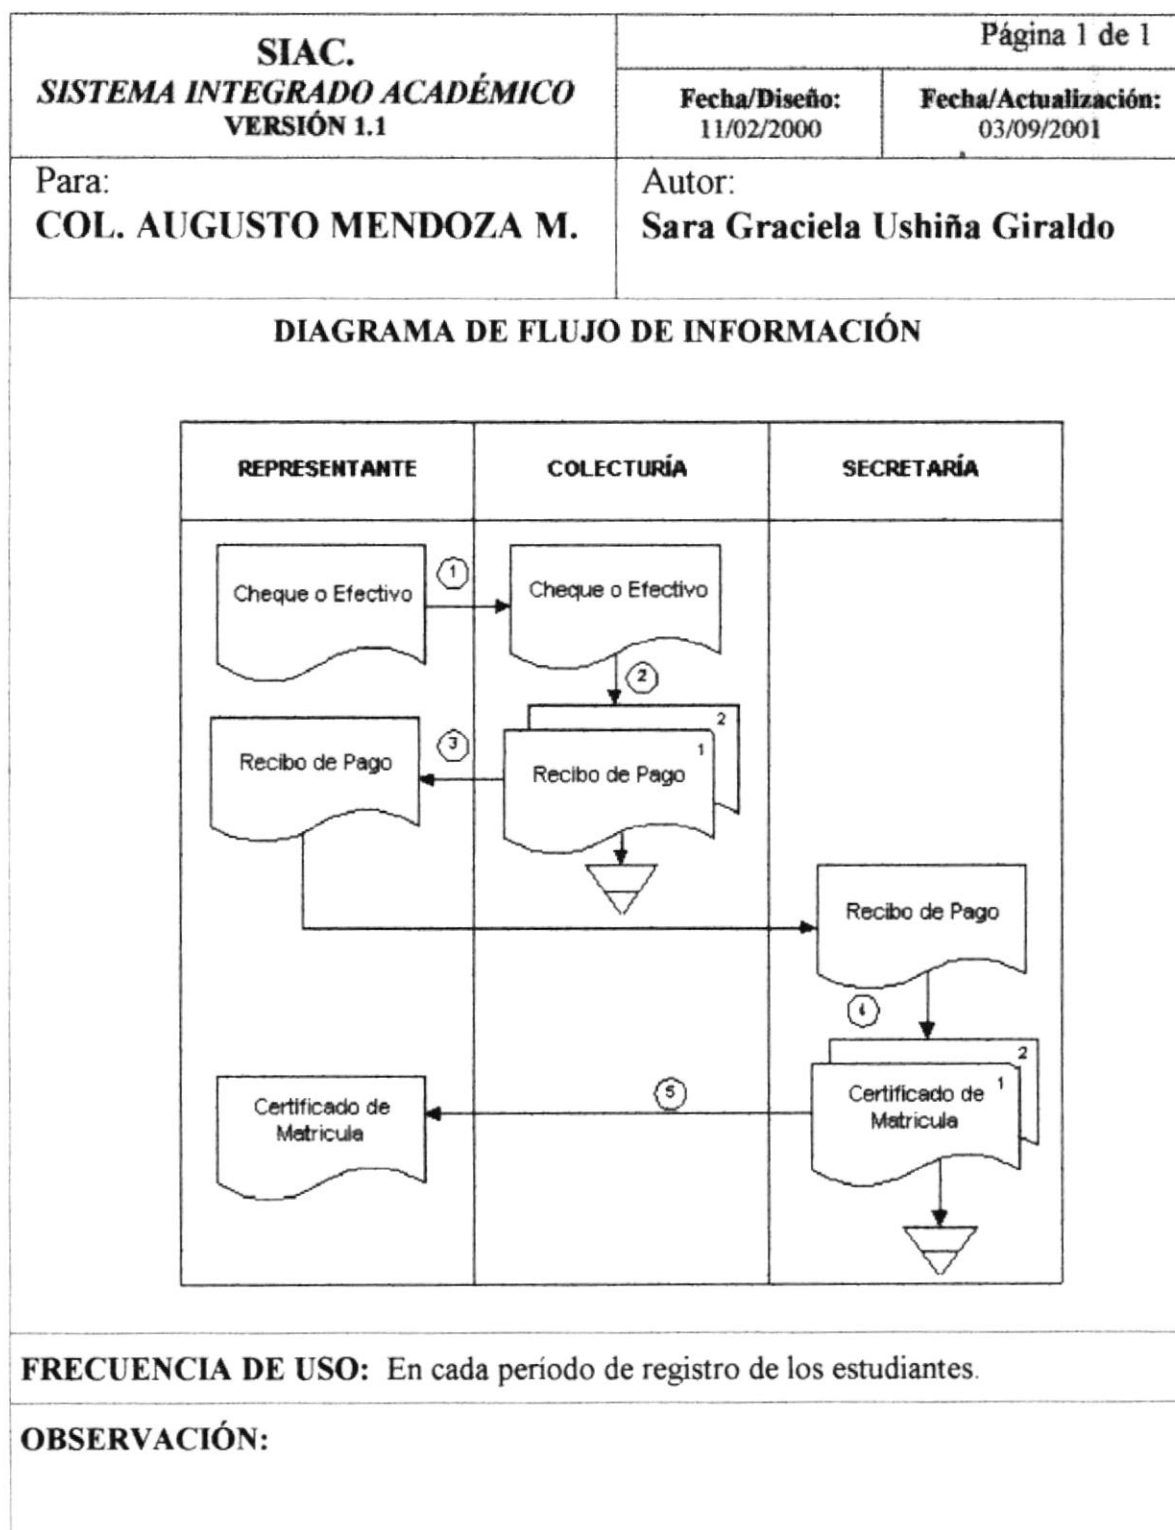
SIAC.
SISTEMA INTEGRADO ACADÉMICO
VERSIÓN 1.1

Página 1 de 1

| Fecha/Diseño: | Fecha/Actualización: |
|---|---|
| 11/02/2000 | 03/09/2001 |

Para:
COL. AUGUSTO MENDOZA M.

Autor:
Sara Graciela Ushiña Giraldo

DIAGRAMA DE FLUJO DE INFORMACIÓN

REPRESENTANTE

COLECTURÍA

SECRETARÍA

Cheque o Efectivo

1

Cheque o Efectivo

2

2

Recibo de Pago

3

1

Recibo de Pago

Recibo de Pago

4

2

Certificado de Matricula

5

Certificado de Matricula

1

FRECUENCIA DE USO: En cada período de registro de los estudiantes.

OBSERVACIÓN: